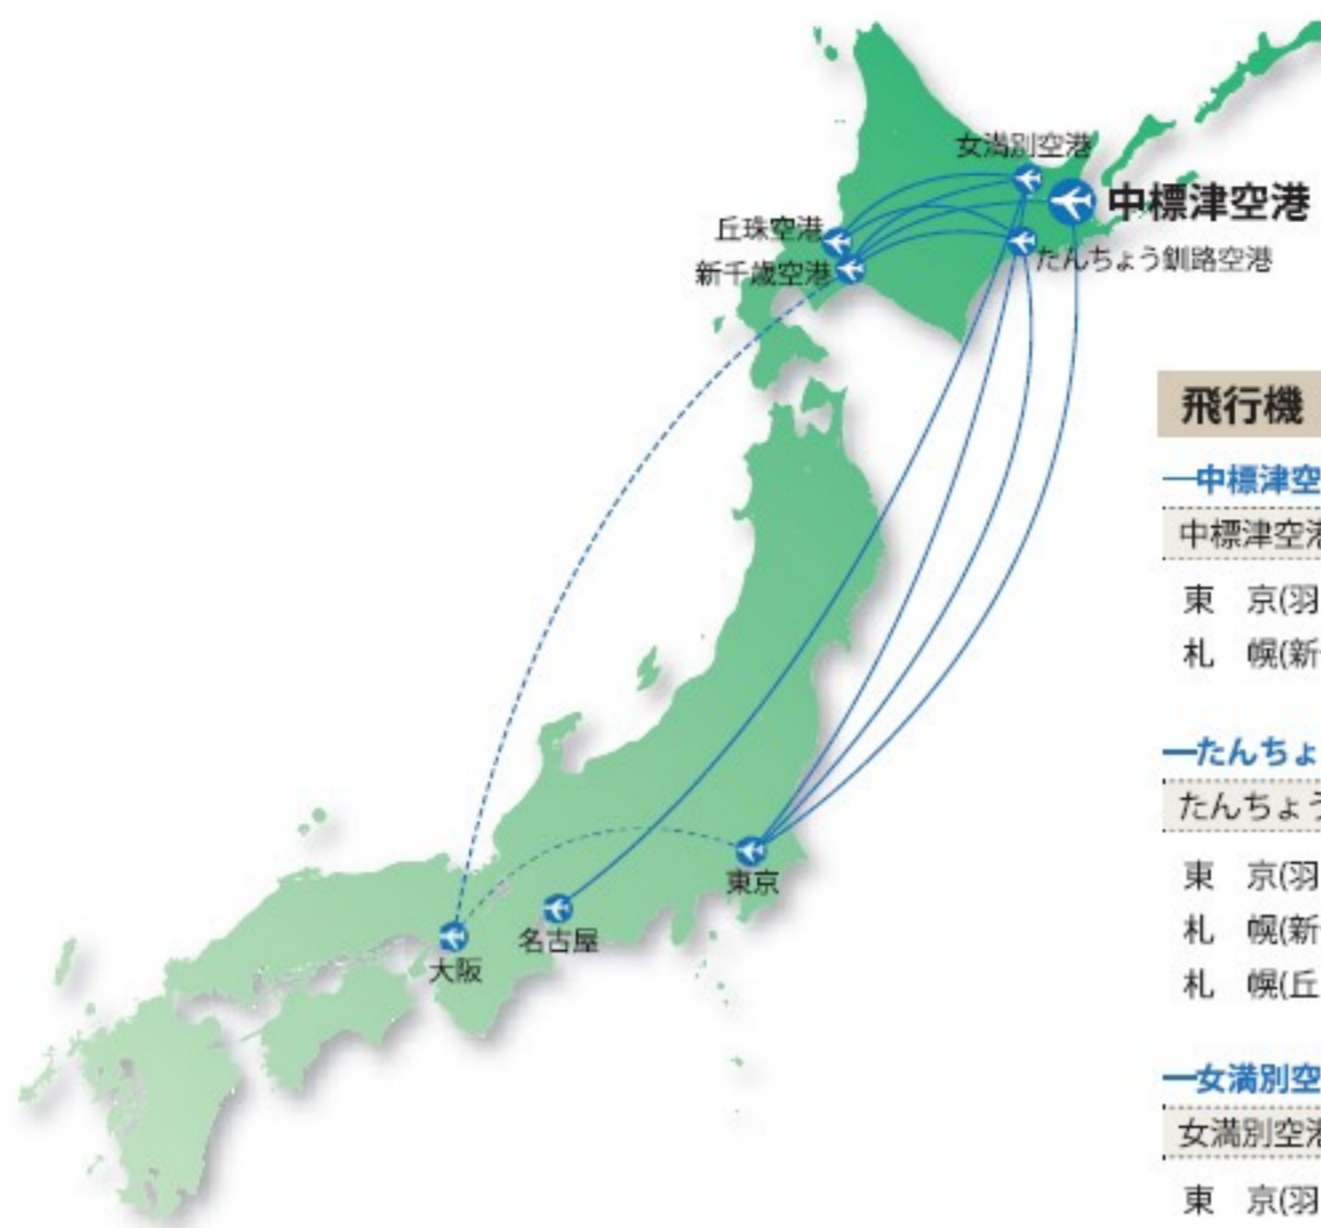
女満別空港
中標津空港
丘珠空港
新千歳空港
たんちょう釧路空港

東京
名古屋
大阪

飛行機

—中標津空
中標津空港
東 京(羽
札 幌(新

—たんちょ
たんちょう
東 京(羽
札 幌(新
札 幌(丘

—女満別空
女満別空港
東 京(羽